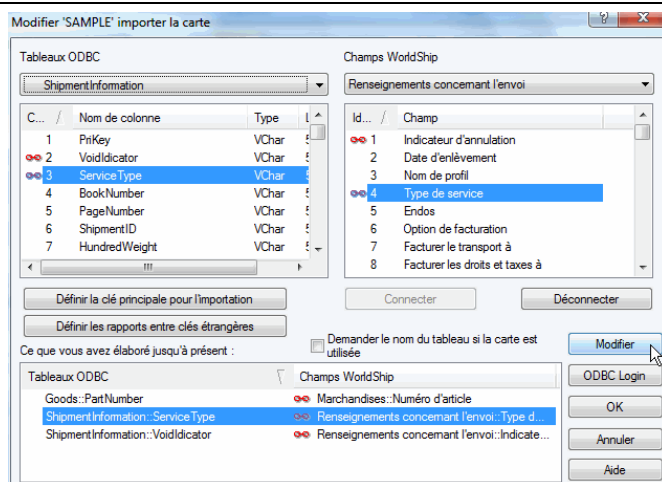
Modifier 'SAMPLE' importer la carte

Tableaux ODBC

ShipmentInformation

| C... / | Nom de colonne | Type | L |
|---|---|---|---|
| 1 | PriKey | VChar | 5 |
| 2 | VoidIndicator | VChar | 5 |
| 3 | ServiceType | VChar | 5 |
| 4 | BookNumber | VChar | 5 |
| 5 | PageNumber | VChar | 5 |
| 6 | ShipmentID | VChar | 5 |
| 7 | HundredWeight | VChar | 5 |

Champs WorldShip

Renseignements concernant l'envoi

| Id... / | Champ |
|---|---|
| 1 | Indicateur d'annulation |
| 2 | Date d'enlèvement |
| 3 | Nom de profil |
| 4 | Type de service |
| 5 | Endos |
| 6 | Option de facturation |
| 7 | Facturer le transport à |
| 8 | Facturer les droits et taxes à |

Définir la clé principale pour l'importation

Définir les rapports entre clés étrangères

Connecter

Déconnecter

Demander le nom du tableau si la carte est utilisée

Ce que vous avez élaboré jusqu'à présent :

| Tableaux ODBC | Champs WorldShip |
|---|---|
| Goods::PartNumber | Marchandises::Numéro d'article |
| ShipmentInformation::ServiceType | Renseignements concernant l'envoi::Type d... |
| ShipmentInformation::VoidIdicator | Renseignements concernant l'envoi::Indicate... |

Modifier

ODBC Login

OK

Annuler

Aide